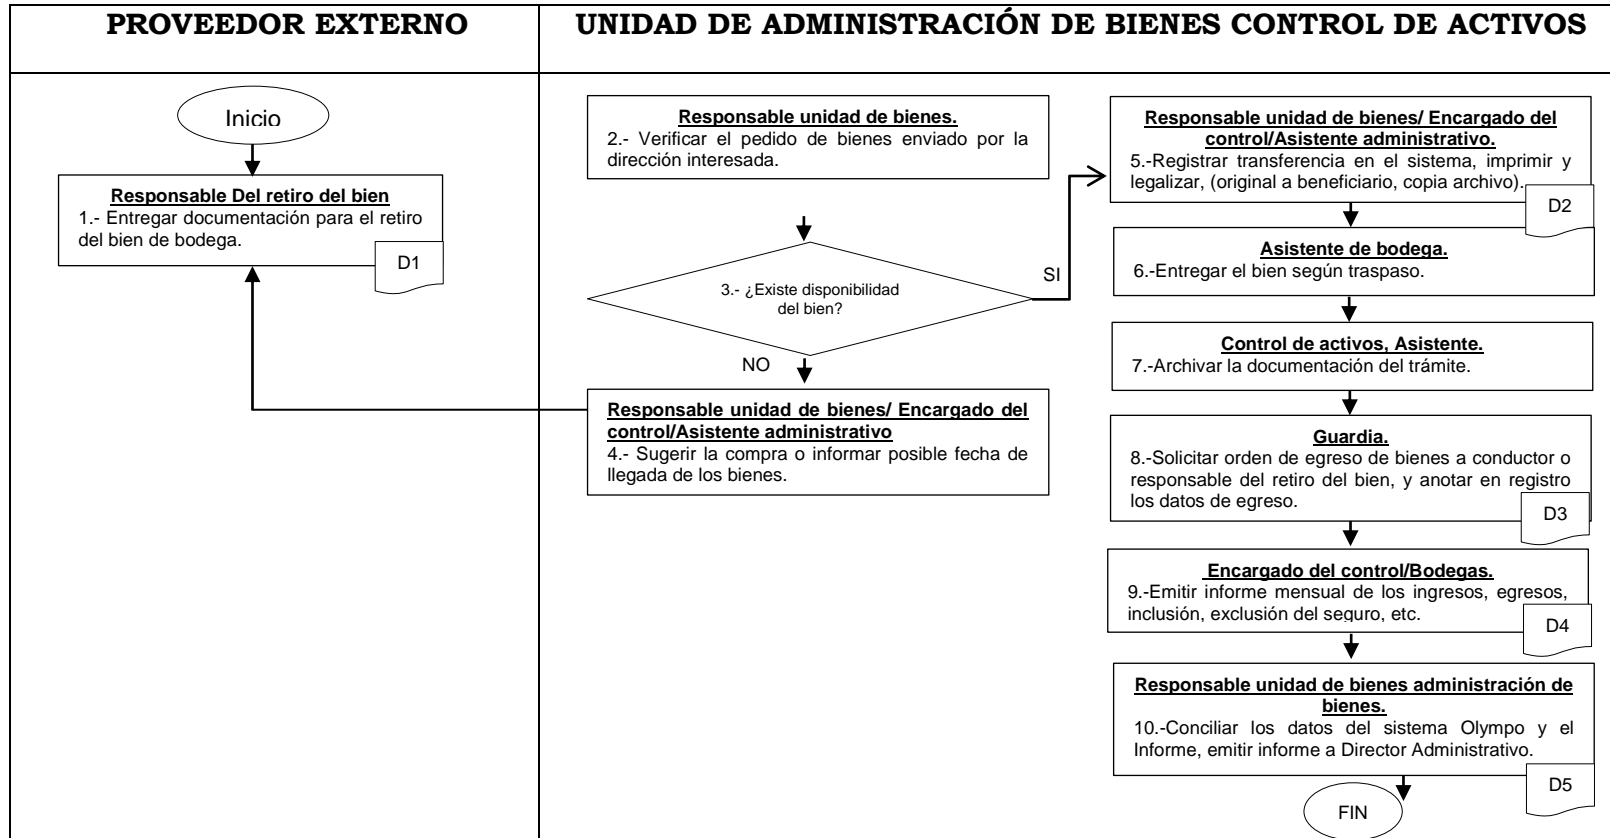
PROVEEDOR EXTERNO

UNIDAD DE ADMINISTRACIÓN DE BIENES CONTROL DE ACTIVOS

Inicio

Responsable Del retiro del bien
1.- Entregar documentación para el retiro del bien de bodega.

D1

Responsable unidad de bienes.
2.- Verificar el pedido de bienes enviado por la dirección interesada.

3.- ¿Existe disponibilidad del bien?

SI

NO

Responsable unidad de bienes/ Encargado del control/Asistente administrativo
4.- Sugerir la compra o informar posible fecha de llegada de los bienes.

Responsable unidad de bienes/ Encargado del control/Asistente administrativo.
5.-Registrar transferencia en el sistema, imprimir y legalizar, (original a beneficiario, copia archivo).

D2

Asistente de bodega.
6.-Entregar el bien según traspaso.

Control de activos, Asistente.
7.-Archivar la documentación del trámite.

Guardia.
8.-Solicitar orden de egreso de bienes a conductor o responsable del retiro del bien, y anotar en registro los datos de egreso.

D3

Encargado del control/Bodegas.
9.-Emitir informe mensual de los ingresos, egresos, inclusión, exclusión del seguro, etc.

D4

Responsable unidad de bienes administración de bienes.
10.-Conciliar los datos del sistema Olympo y el Informe, emitir informe a Director Administrativo.

D5

FIN